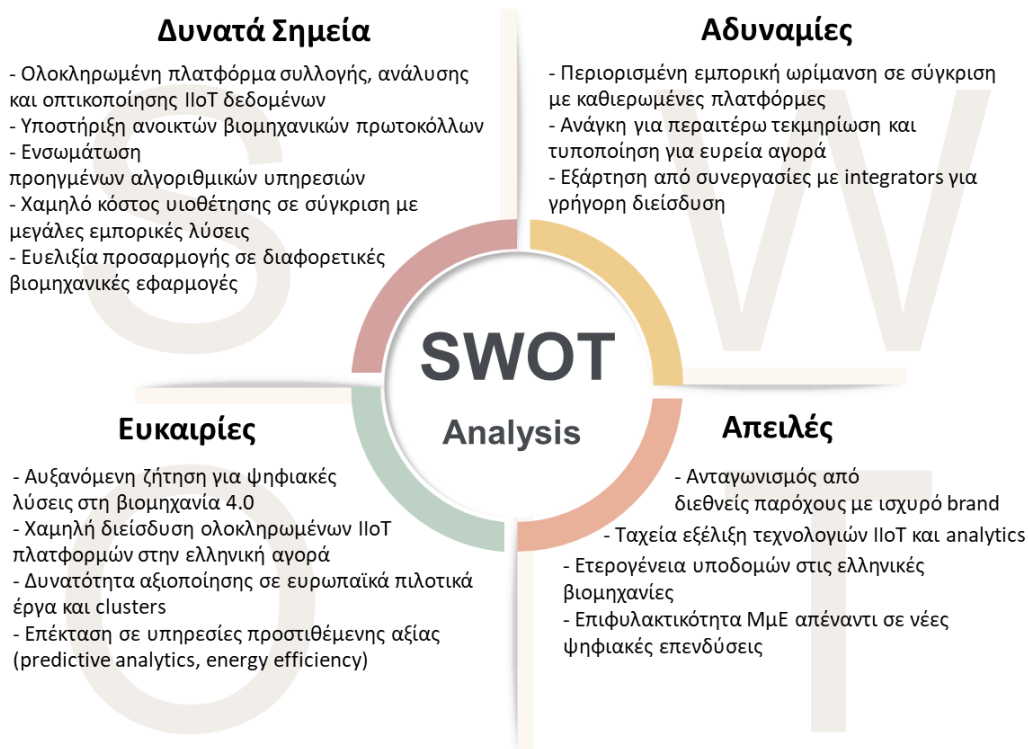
Δυνατά Σημεία

- Ολοκληρωμένη πλατφόρμα συλλογής, ανάλυσης και οπτικοποίησης IIoT δεδομένων
- Υποστήριξη ανοικτών βιομηχανικών πρωτοκόλλων
- Ενσωμάτωση προηγμένων αλγοριθμικών υπηρεσιών
- Χαμηλό κόστος υιοθέτησης σε σύγκριση με μεγάλες εμπορικές λύσεις
- Ευελιξία προσαρμογής σε διαφορετικές βιομηχανικές εφαρμογές

Αδυναμίες

- Περιορισμένη εμπορική ωρίμανση σε σύγκριση με καθιερωμένες πλατφόρμες
- Ανάγκη για περαιτέρω τεκμηρίωση και τυποποίηση για ευρεία αγορά
- Εξάρτηση από συνεργασίες με integrators για γρήγορη διείσδυση

SWOT
Analysis

Ευκαιρίες

- Αυξανόμενη ζήτηση για ψηφιακές λύσεις στη βιομηχανία 4.0
- Χαμηλή διείσδυση ολοκληρωμένων IIoT πλατφορμών στην ελληνική αγορά
- Δυνατότητα αξιοποίησης σε ευρωπαϊκά πιλοτικά έργα και clusters
- Επέκταση σε υπηρεσίες προστιθέμενης αξίας (predictive analytics, energy efficiency)

Απειλές

- Ανταγωνισμός από διεθνείς παρόχους με ισχυρό brand
- Ταχεία εξέλιξη τεχνολογιών IIoT και analytics
- Ετερογένεια υποδομών στις ελληνικές βιομηχανίες
- Επιφυλακτικότητα ΜμΕ απέναντι σε νέες ψηφιακές επενδύσεις